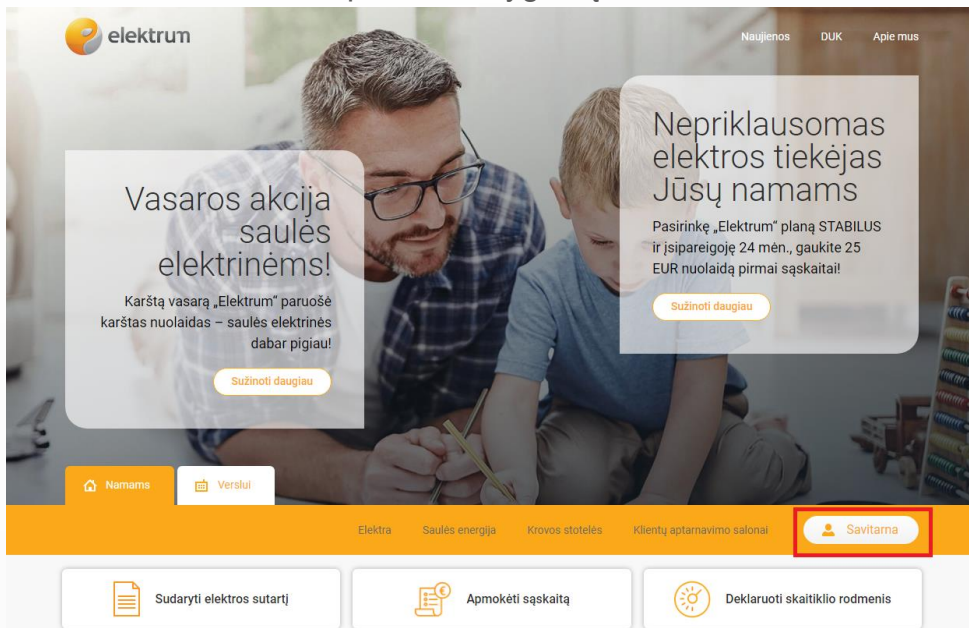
elektrum

Naujienos DUK Apie mus

Vasaros akcija saulės elektrinėms!

Karštą vasarą „Elektrum“ paruošė karštas nuolaidas – saulės elektrinės dabar pigiau!

Sužinoti daugiau

Nepriklausomas elektros tiekėjas Jūsų namams

Pasirinkę „Elektrum“ planą STABILUS ir įsipareigoję 24 mėn., gaukite 25 EUR nuolaidą pirmai sąskaitai!

Sužinoti daugiau

Namams Verslui

Elektra Saulės energija Krovos stotelės Klientų aptarnavimo salonai Savitarna

Sudaryti elektros sutartį

Apmokėti sąskaitą

Deklaruoti skaitiklio rodmenis